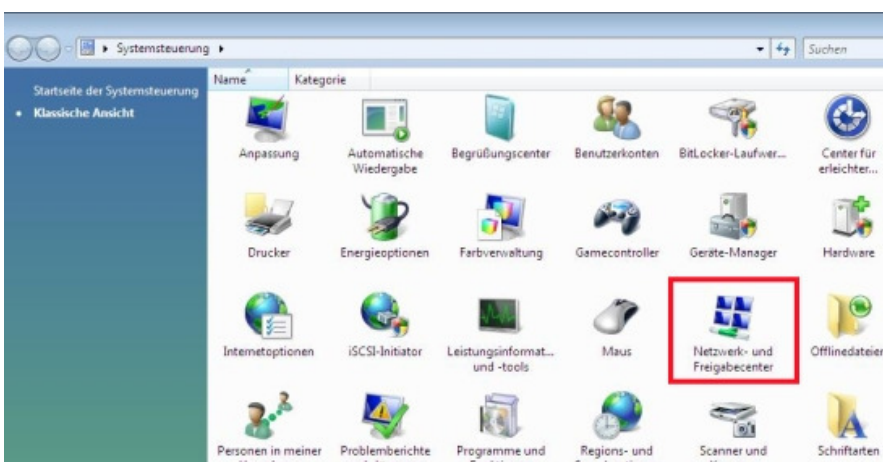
▸ Systemsteuerung ▸

Suchen

Startseite der Systemsteuerung

• Klassische Ansicht

Name

Kategorie

Anpassung

Automatische Wiedergabe

Begrüßungscenter

Benutzerkonten

BitLocker-Laufwer...

Center für erleichter...

Drucker

Energieoptionen

Farbverwaltung

Gamecontroller

Geräte-Manager

Hardware

Internetoptionen

iSCSI-Initiator

Leistungsinformat... und -tools

Maus

Netzwerk- und Freigabecenter

Offlinedateien

Personen in meiner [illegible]

Problemberichte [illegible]

Programme und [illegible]

Regions- und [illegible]

Scanner und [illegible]

Schriftarten